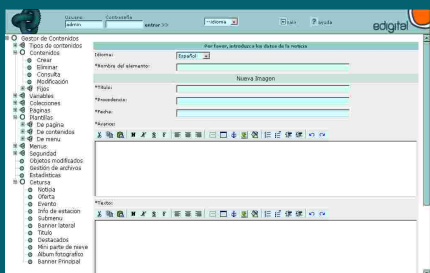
Usuario: admin Contraseña entrar >> --idioma Salir Ayuda edigital

Gestor de Contenidos
Tipos de contenidos
Contenidos
Crear
Eliminar
Consulta
Modificación
Fijos
Variables
Colecciones
Páginas
Plantillas
De pagina
De contenidos
De menu
Menus
Seguridad
Objetos modificados
Gestión de archivos
Estadísticas
Cetursa
Noticia
Oferta
Evento
Info de estación
Submenu
Banner lateral
Titulo
Destacados
Mini parte de nieve
Album fotografico
Banner Principal

Por favor, introduzca los datos de la noticia

Idioma: Español

*Nombre del elemento:

Nueva Imagen

*Título:

*Procedencia:

*Fecha:

*Avance:

*Texto: